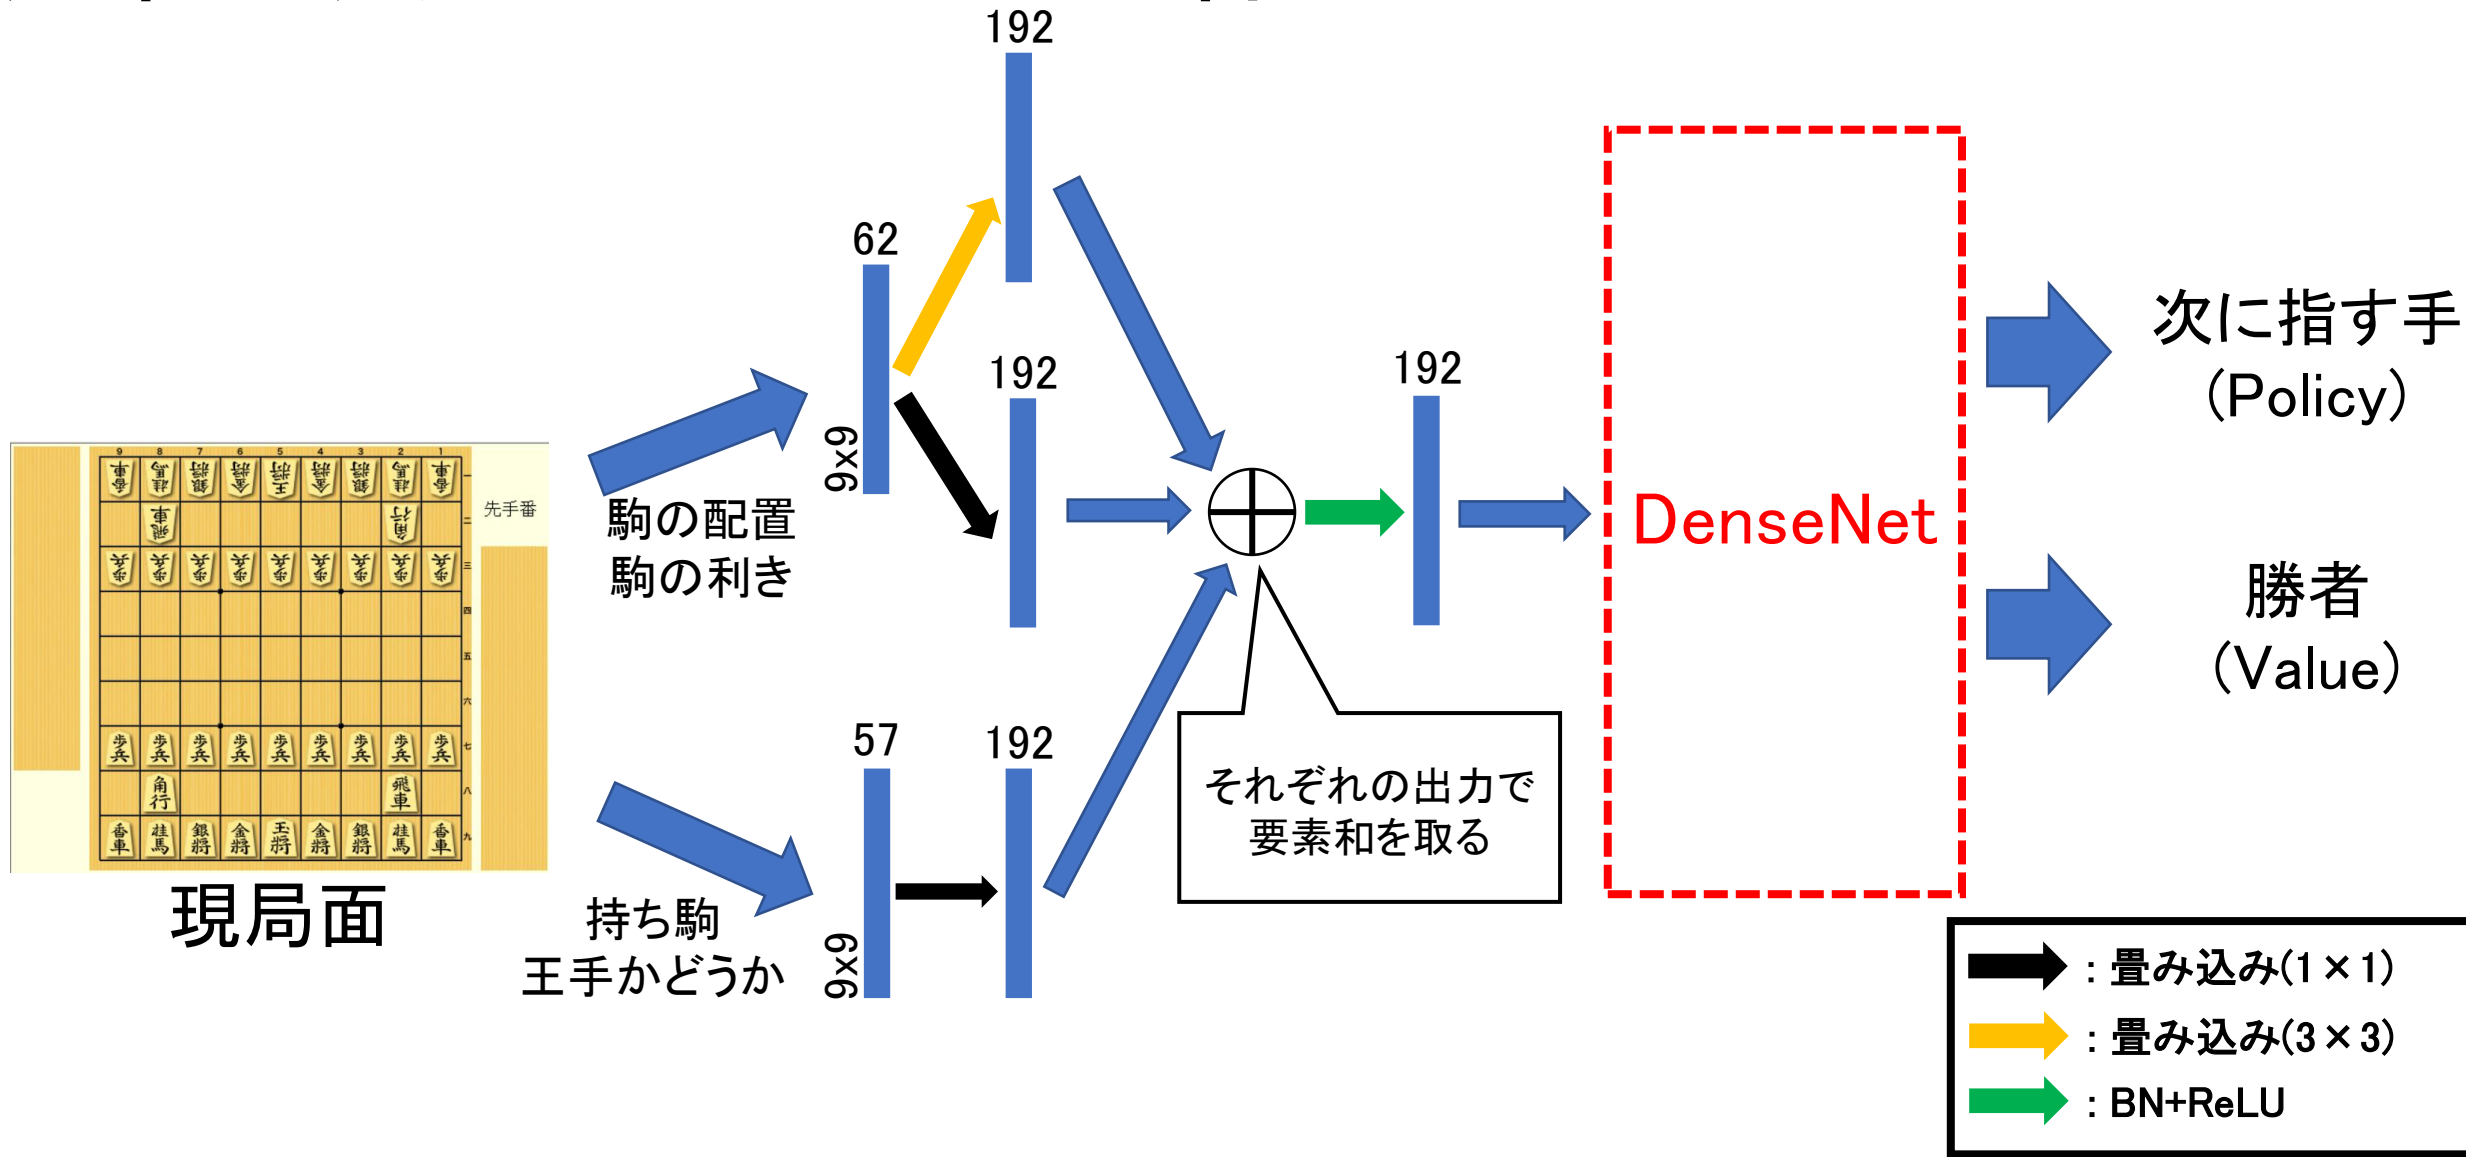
192

62

192

192

9x9

駒の配置
駒の利き

先手番

現局面

持ち駒
王手かどうか

57

192

9x9

それぞれの出力で
要素和を取る

DenseNet

次に指す手
(Policy)

勝者
(Value)

: 畳み込み(1×1)
: 畳み込み(3×3)
: BN+ReLU